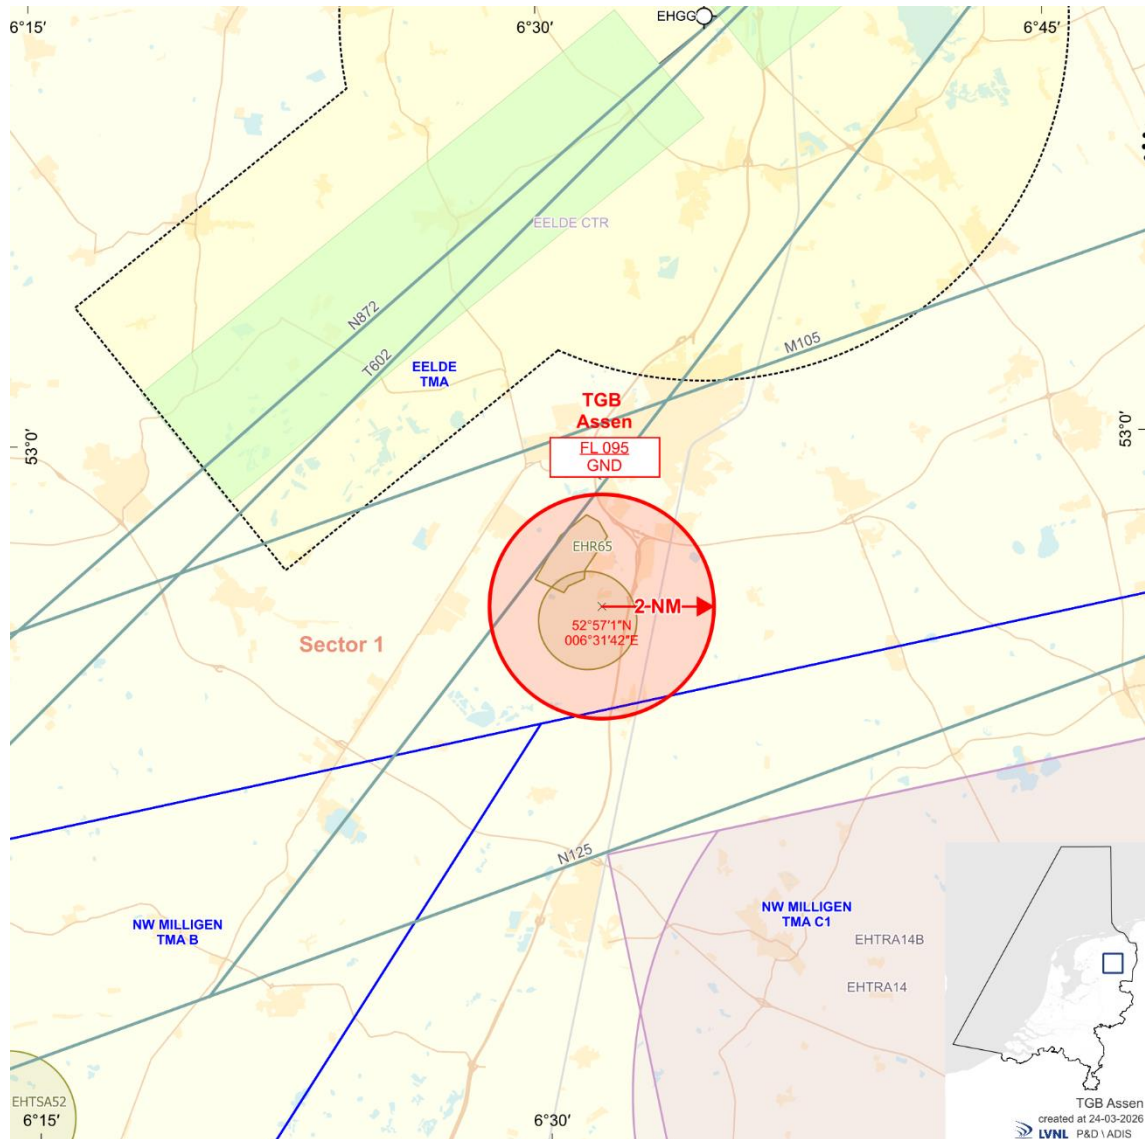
6°15′
6°30′
EHGG
6°45′

EELDE CTR

N872
T602
EELDE TMA
M105

TGB Assen
FL 095
GND

53°0′
53°0′

EHR65
2-NM
52°57′1″N
006°31′42″E

Sector 1

N125

NW MILLIGEN TMA B

NW MILLIGEN TMA C1
EHTRA14B
EHTRA14

EHTSA52
6°15′
6°30′

TGB Assen
created at 24-03-2026
LVNL P&D \ ADIS